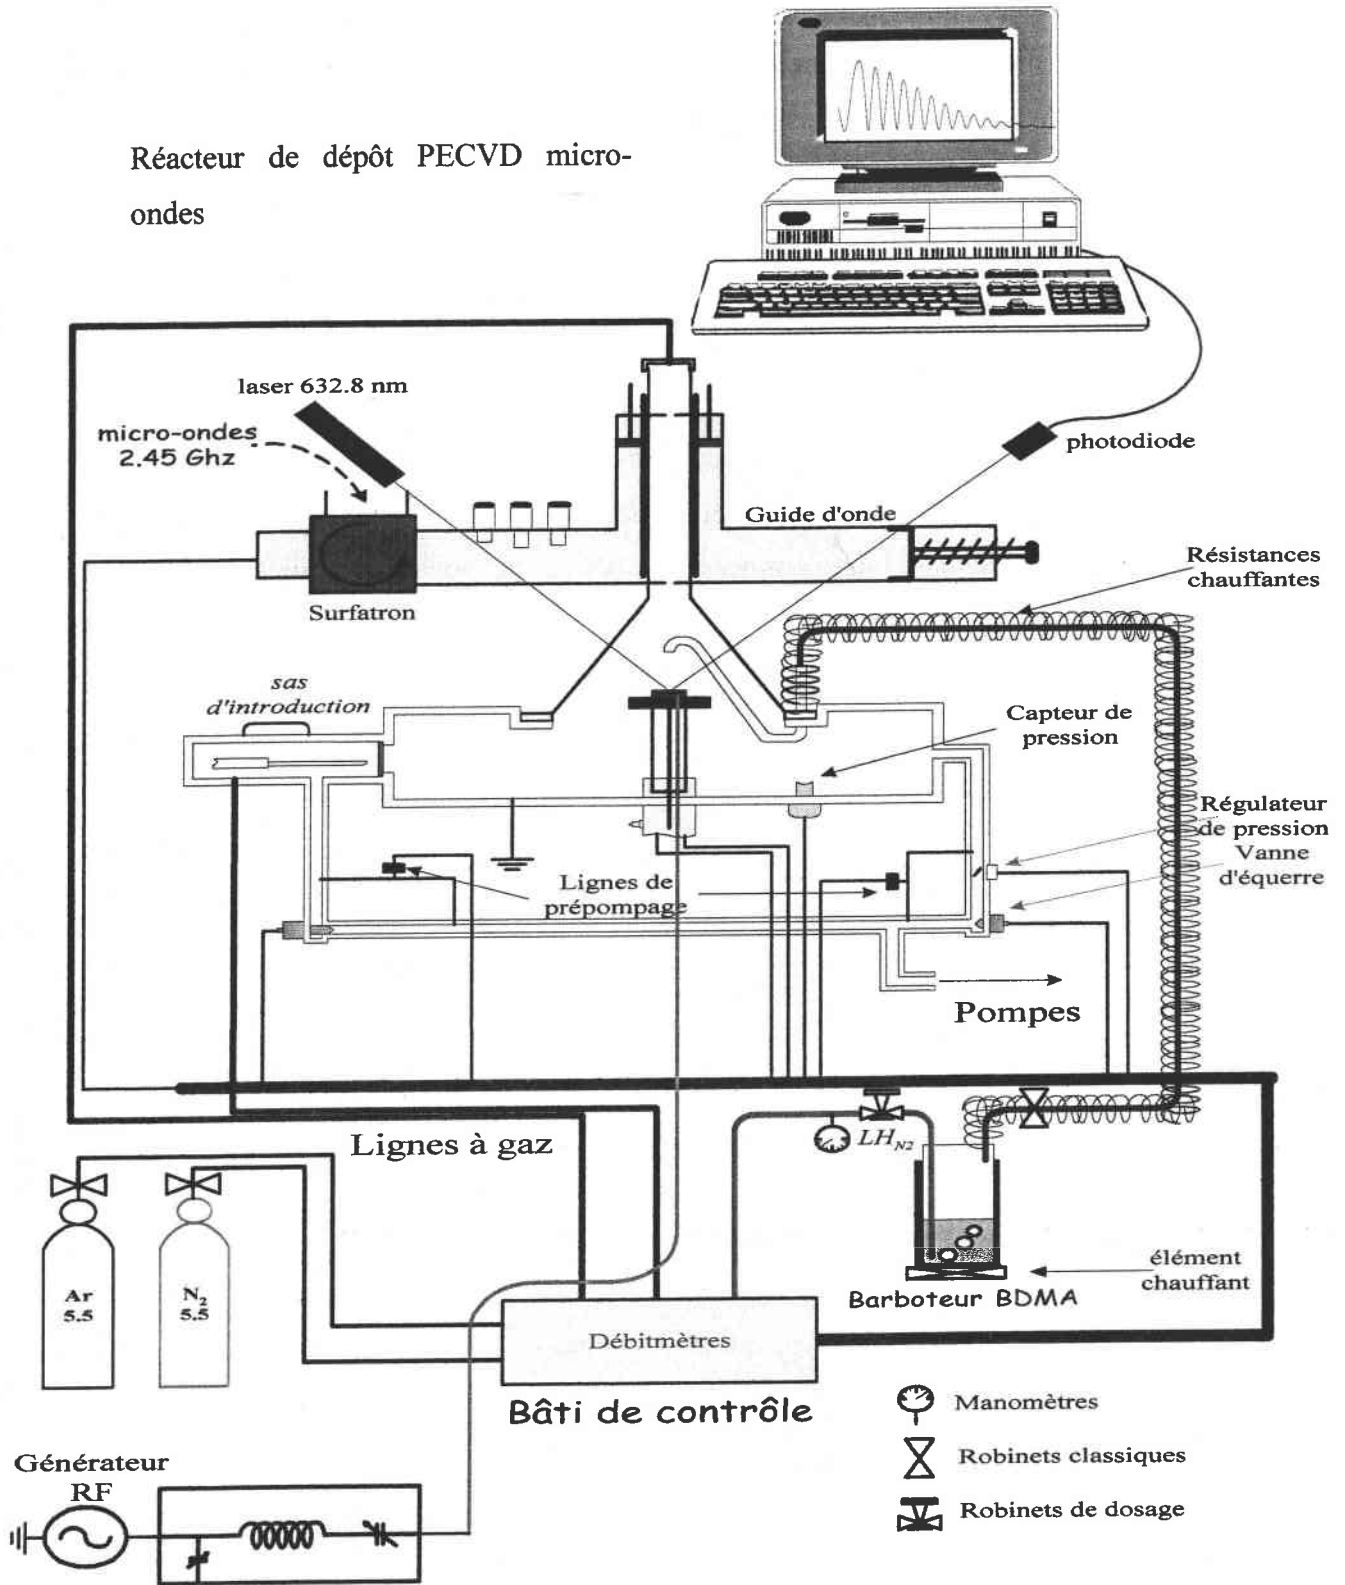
Réacteur de dépôt PECVD micro-ondes

laser 632.8 nm

micro-ondes 2.45 Ghz

photodiode

Guide d'onde

Résistances chauffantes

Surfatron

sas d'introduction

Capteur de pression

Régulateur de pression

Vanne d'équerre

Lignes de prépompage

Pompes

Lignes à gaz

$LH_{N2}$

Ar 5.5

$N_2$ 5.5

élément chauffant

Barboteur BDMA

Débitmètres

Bâti de contrôle

Manomètres

Robinets classiques

Robinets de dosage

Générateur RF